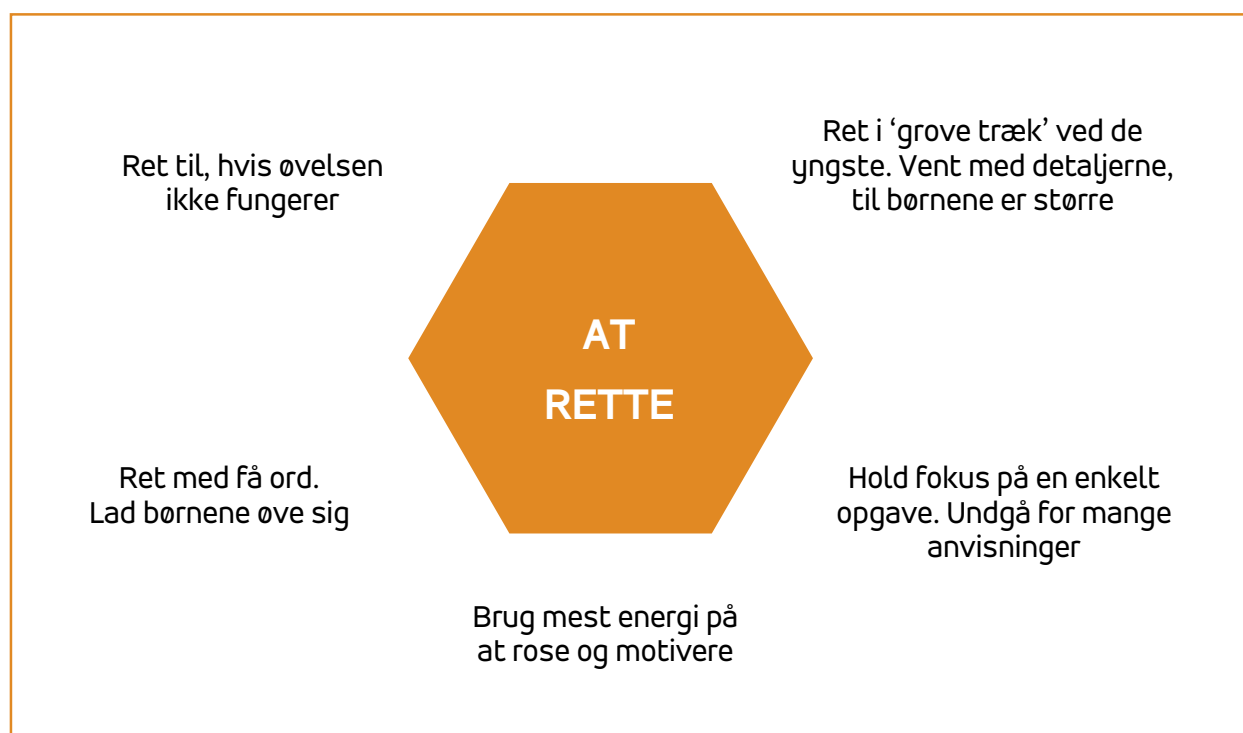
Ret til, hvis øvelsen ikke fungerer

Ret i ‘grove træk’ ved de yngste. Vent med detaljerne, til børnene er større

AT RETTE

Ret med få ord. Lad børnene øve sig

Hold fokus på en enkelt opgave. Undgå for mange anvisninger

Brug mest energi på at rose og motivere